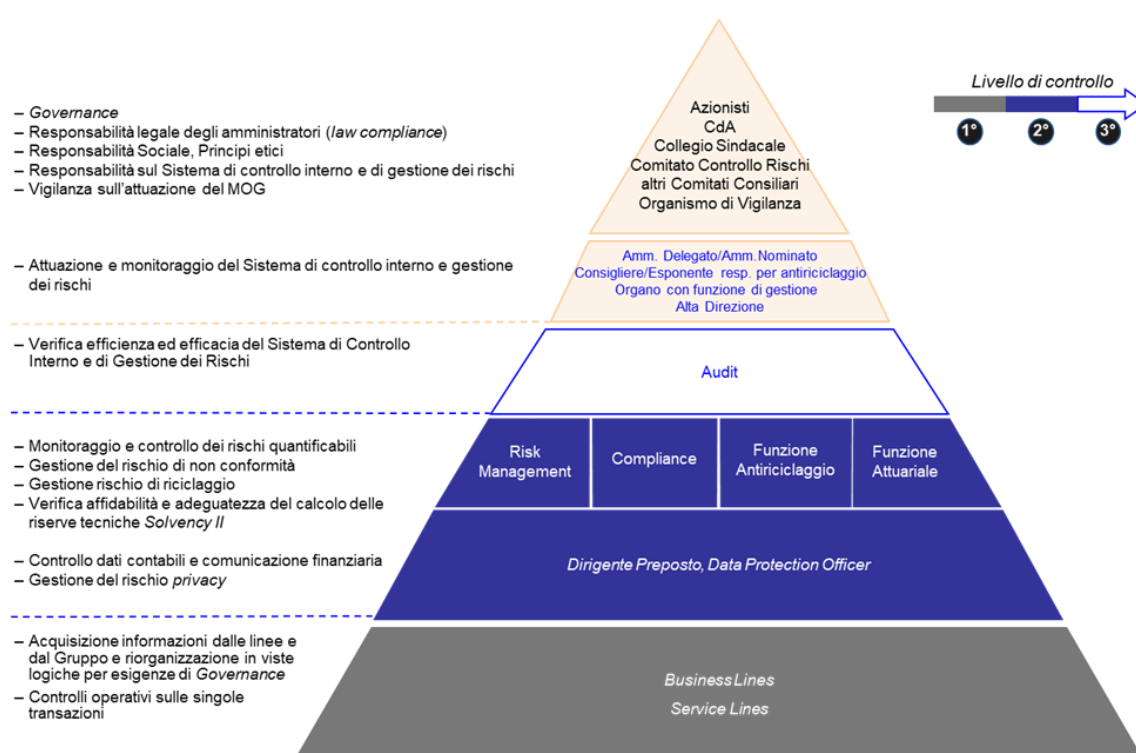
– Governance
– Responsabilità legale degli amministratori (law compliance)
– Responsabilità Sociale, Principi etici
– Responsabilità sul Sistema di controllo interno e di gestione dei rischi
– Vigilanza sull'attuazione del MOG

Azionisti
CdA
Collegio Sindacale
Comitato Controllo Rischi
altri Comitati Consiliari
Organismo di Vigilanza

Livello di controllo
1°
2°
3°

– Attuazione e monitoraggio del Sistema di controllo interno e gestione dei rischi

Amm. Delegato/Amm.Nominato
Consigliere/Esponente resp. per antiriciclaggio
Organo con funzione di gestione
Alta Direzione

– Verifica efficienza ed efficacia del Sistema di Controllo Interno e di Gestione dei Rischi

Audit

– Monitoraggio e controllo dei rischi quantificabili
– Gestione del rischio di non conformità
– Gestione rischio di riciclaggio
– Verifica affidabilità e adeguatezza del calcolo delle riserve tecniche Solvency II

Risk Management
Compliance
Funzione Antiriciclaggio
Funzione Attuariale

– Controllo dati contabili e comunicazione finanziaria
– Gestione del rischio privacy

Dirigente Preposto, Data Protection Officer

– Acquisizione informazioni dalle linee e dal Gruppo e riorganizzazione in viste logiche per esigenze di Governance
– Controlli operativi sulle singole transazioni

Business Lines
Service Lines